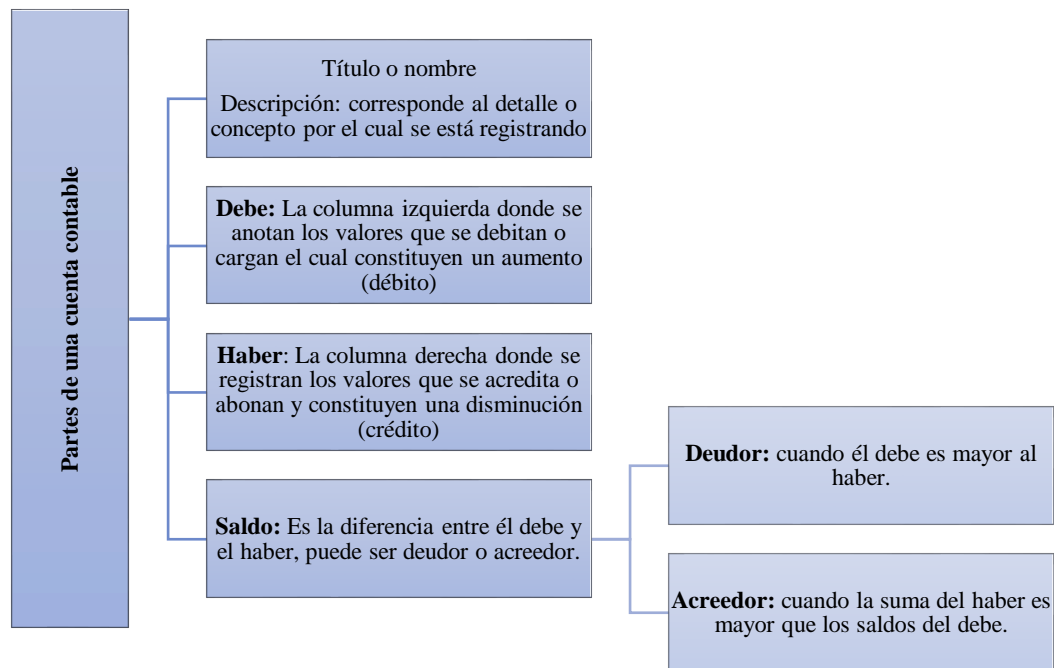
Partes de una cuenta contable

Título o nombre

Descripción: corresponde al detalle o concepto por el cual se está registrando

**Debe:** La columna izquierda donde se anotan los valores que se debitan o cargan el cual constituyen un aumento (débito)

**Haber**: La columna derecha donde se registran los valores que se acredita o abonan y constituyen una disminución (crédito)

**Saldo:** Es la diferencia entre él debe y el haber, puede ser deudor o acreedor.

**Deudor:** cuando él debe es mayor al haber.

**Acreedor:** cuando la suma del haber es mayor que los saldos del debe.